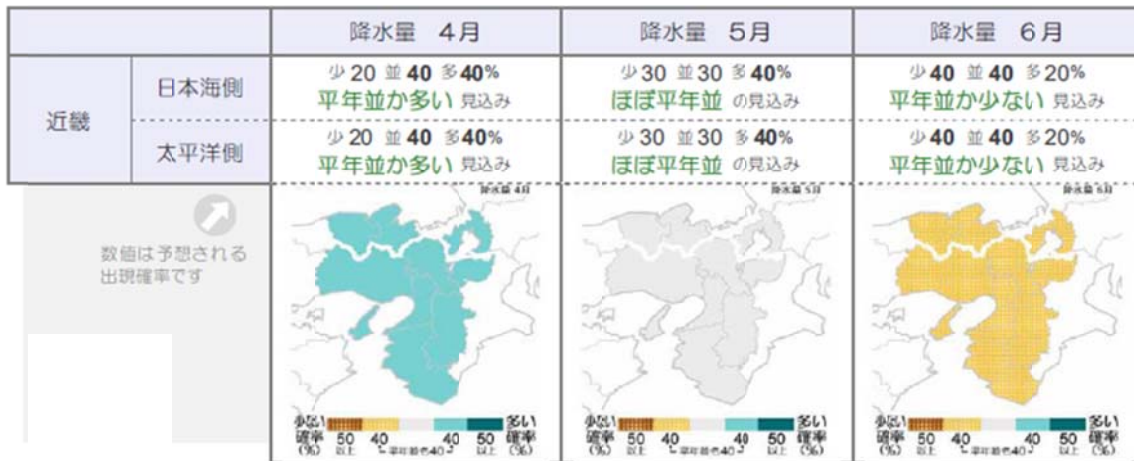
| | | 降水量　4月 | 降水量　5月 | 降水量　6月 |
|---|---|---|---|---|
| 近畿 | 日本海側 | 少20 並40 多40% 平年並か多い 見込み | 少30 並30 多40% ほぼ平年並 の見込み | 少40 並40 多20% 平年並か少ない 見込み |
| | 太平洋側 | 少20 並40 多40% 平年並か多い 見込み | 少30 並30 多40% ほぼ平年並 の見込み | 少40 並40 多20% 平年並か少ない 見込み |

数値は予想される出現確率です

降水量 4月
少ない 確率 (%) 50 以上 40 平年並40 40 50 以上 多い 確率 (%)

降水量 5月
少ない 確率 (%) 50 以上 40 平年並40 40 50 以上 多い 確率 (%)

降水量 6月
少ない 確率 (%) 50 以上 40 平年並40 40 50 以上 多い 確率 (%)